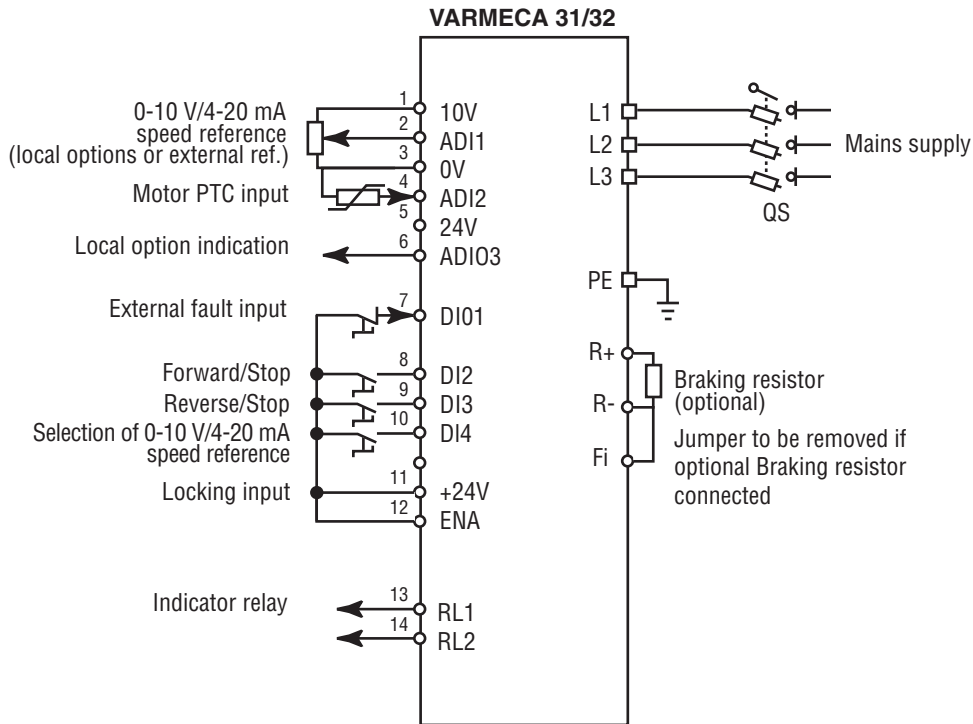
VARMECA 31/32

0-10 V/4-20 mA speed reference (local options or external ref.)

Motor PTC input

Local option indication

External fault input

Forward/Stop

Reverse/Stop

Selection of 0-10 V/4-20 mA speed reference

Locking input

Indicator relay

1 10V
2 ADI1
3 0V
4 ADI2
5 24V
6 ADIO3
7 DI01
8 DI2
9 DI3
10 DI4
11 +24V
12 ENA
13 RL1
14 RL2

L1
L2
L3

Mains supply

QS

PE

R+
R-
Fi

Braking resistor (optional)

Jumper to be removed if optional Braking resistor connected